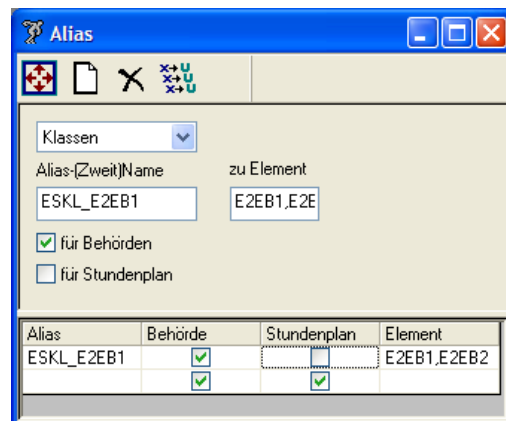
Alias

Klassen

Alias-(Zweit)Name

ESKL_E2EB1

zu Element

E2EB1,E2E

für Behörden

für Stundenplan

| Alias | Behörde | Stundenplan | Element |
|---|---|---|---|
| ESKL_E2EB1 | | | E2EB1,E2EB2 |
| | | | |